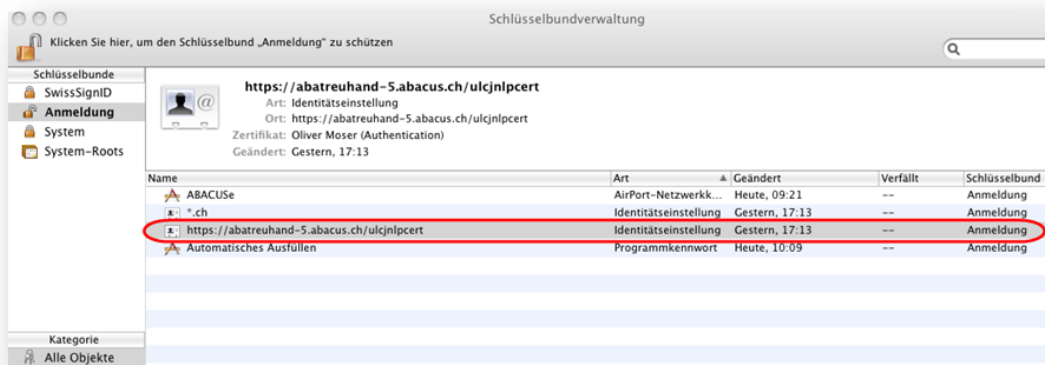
Schlüsselbundverwaltung

Klicken Sie hier, um den Schlüsselbund „Anmeldung" zu schützen

Schlüsselbunde
SwissSignID
Anmeldung
System
System-Roots

https://abatreuhand-5.abacus.ch/ulcjnlpcert
Art: Identitätseinstellung
Ort: https://abatreuhand-5.abacus.ch/ulcjnlpcert
Zertifikat: Oliver Moser (Authentication)
Geändert: Gestern, 17:13

| Name | Art | Geändert | Verfällt | Schlüsselbund |
|---|---|---|---|---|
| ABACUSe | AirPort-Netzwerkk... | Heute, 09:21 | -- | Anmeldung |
| *.ch | Identitätseinstellung | Gestern, 17:13 | -- | Anmeldung |
| https://abatreuhand-5.abacus.ch/ulcjnlpcert | Identitätseinstellung | Gestern, 17:13 | -- | Anmeldung |
| Automatisches Ausfüllen | Programmkennwort | Heute, 10:09 | -- | Anmeldung |

Kategorie
Alle Objekte